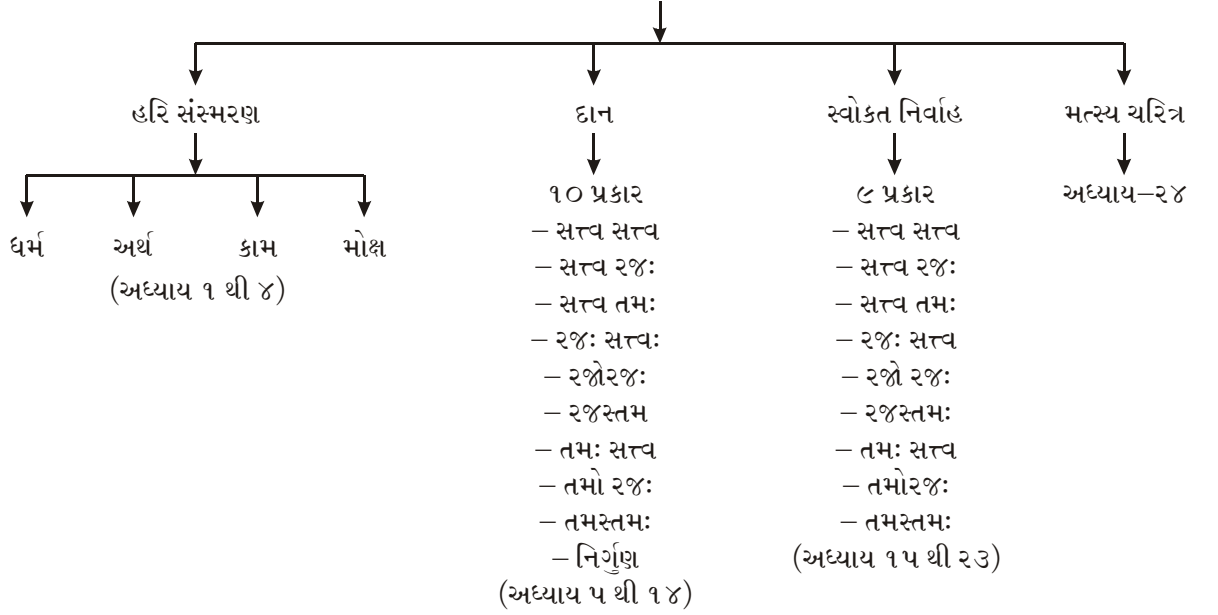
હરિ સંસ્મરણ

ધર્મ
અર્થ
કામ
મોક્ષ
(અધ્યાય ૧ થી ૪)

દાન

૧૦ પ્રકાર
– સત્ત્વ સત્ત્વ
– સત્ત્વ રજઃ
– સત્ત્વ તમઃ
– રજઃ સત્ત્વઃ
– રજોરજઃ
– રજસ્તમ
– તમઃ સત્ત્વ
– તમો રજઃ
– તમસ્તમઃ
– નિર્ગુણ
(અધ્યાય ૫ થી ૧૪)

સ્વોકત નિર્વાહ

૯ પ્રકાર
– સત્ત્વ સત્ત્વ
– સત્ત્વ રજઃ
– સત્ત્વ તમઃ
– રજઃ સત્ત્વ
– રજો રજઃ
– રજસ્તમઃ
– તમઃ સત્ત્વ
– તમોરજઃ
– તમસ્તમઃ
(અધ્યાય ૧૫ થી ૨૩)

મત્સ્ય ચરિત્ર

અધ્યાય–૨૪